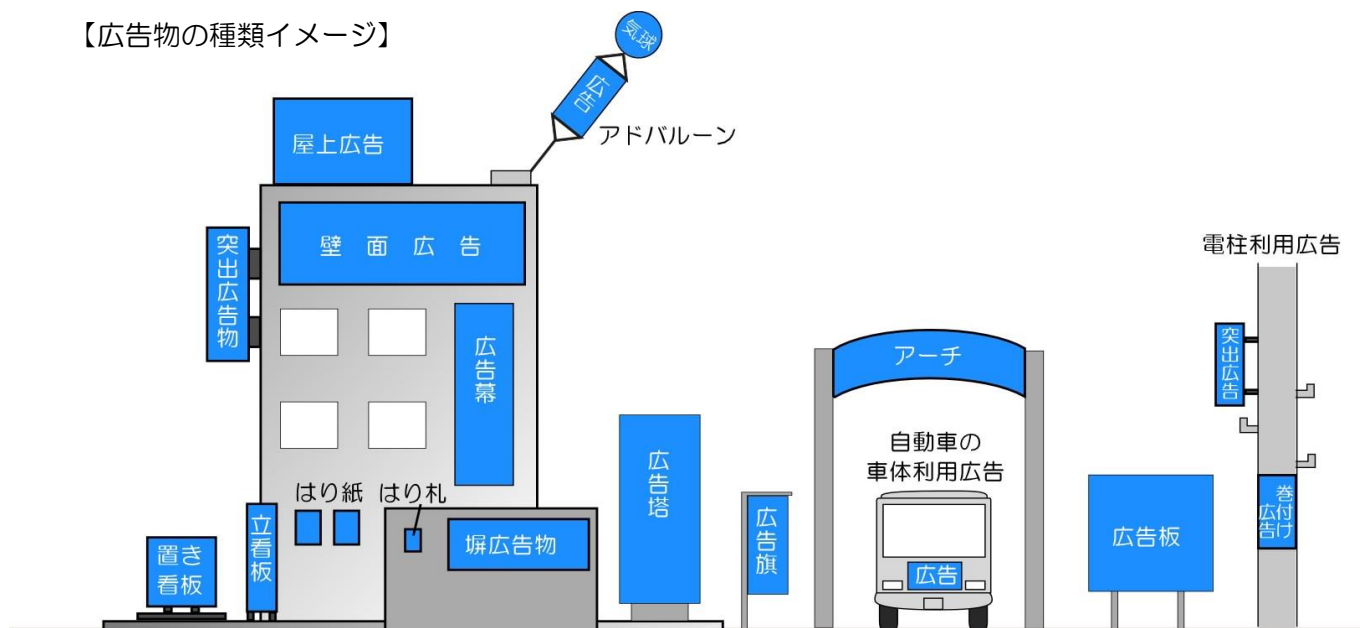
【広告物の種類イメージ】

気球

広告

アドバルーン

屋上広告

壁面広告

突出広告物

広告幕

はり紙

はり札

立看板

置き看板

塀広告物

広告塔

広告旗

アーチ

自動車の車体利用広告

広告

広告板

電柱利用広告

突出広告

巻付広告